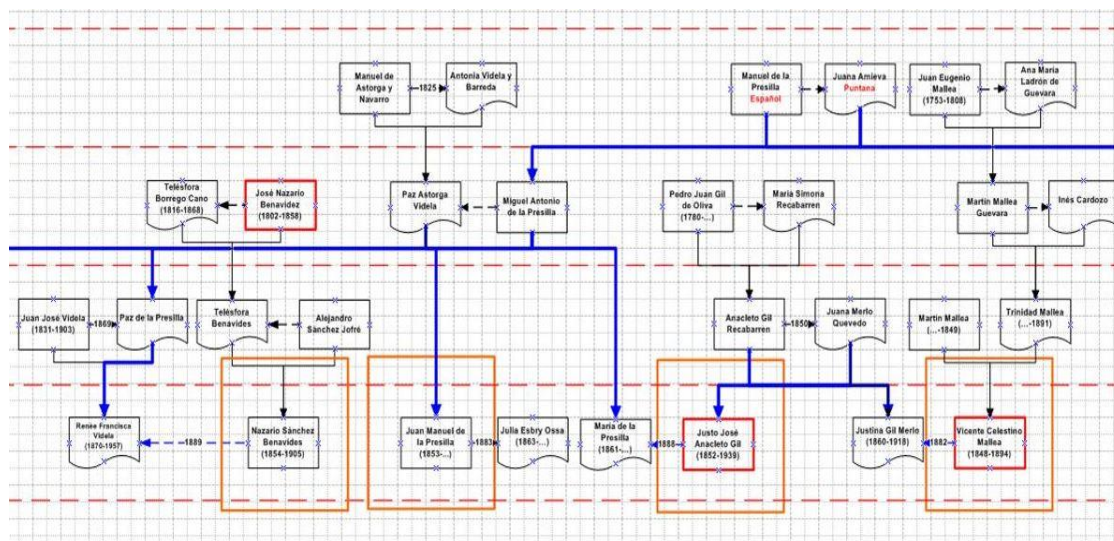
Manuel de Astorga y Navarro

1825

Antonia Videla y Barreda

Manuel de la Presilla
Español

Juana Amieva
Puntana

Juan Eugenio Mallea (1753-1808)

Ana María Ladrón de Guevara

Telésfora Borrego Cano (1816-1868)

José Nazario Benavidez (1802-1858)

Paz Astorga Videla

Miguel Antonio de la Presilla

Pedro Juan Gil de Oliva (1780-...)

María Simona Recabarren

Martín Mallea Guevara

Inés Cardozo

Juan José Videla (1831-1903)

1869

Paz de la Presilla

Telésfora Benavides

Alejandro Sánchez Jofré

Anacleto Gil Recabarren

1850

Juana Merlo Quevedo

Martín Mallea (...-1849)

Trinidad Mallea (...-1891)

Renée Francisca Videla (1870-1957)

1889

Nazario Sánchez Benavides (1854-1905)

Juan Manuel de la Presilla (1853-...)

1883

Julia Esbry Ossa (1863-...)

María de la Presilla (1861-...)

1888

Justo José Anacleto Gil (1852-1939)

Justina Gil Merlo (1860-1918)

1882

Vicente Celestino Mallea (1848-1894)